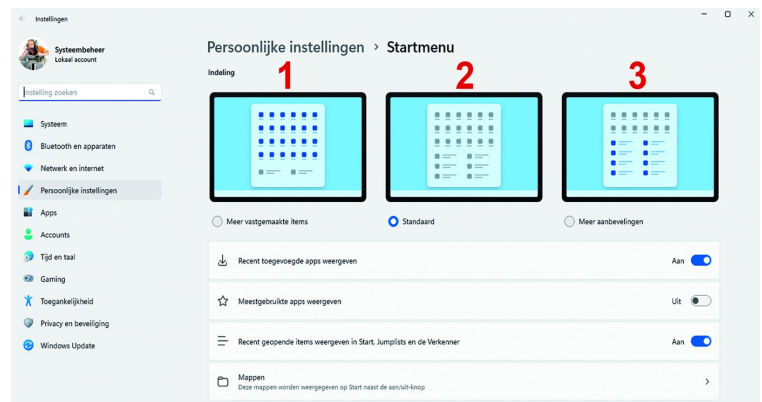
Instellingen

Systeembeheer
Lokaal account

Instelling zoeken

Systeem
Bluetooth en apparaten
Netwerk en internet
Persoonlijke instellingen
Apps
Accounts
Tijd en taal
Gaming
Toegankelijkheid
Privacy en beveiliging
Windows Update

Persoonlijke instellingen > Startmenu

Indeling

1
2
3

Meer vastgemaakte items
Standaard
Meer aanbevelingen

Recent toegevoegde apps weergeven
Aan

Meestgebruikte apps weergeven
Uit

Recent geopende items weergeven in Start, Jumplists en de Verkenner
Aan

Mappen
Deze mappen worden weergegeven op Start naast de aan/uit-knop